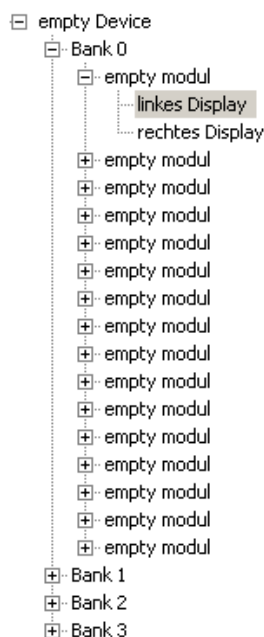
empty Device
Bank 0
empty modul
linkes Display
rechtes Display
empty modul
empty modul
empty modul
empty modul
empty modul
empty modul
empty modul
empty modul
empty modul
empty modul
empty modul
empty modul
empty modul
empty modul
empty modul
Bank 1
Bank 2
Bank 3